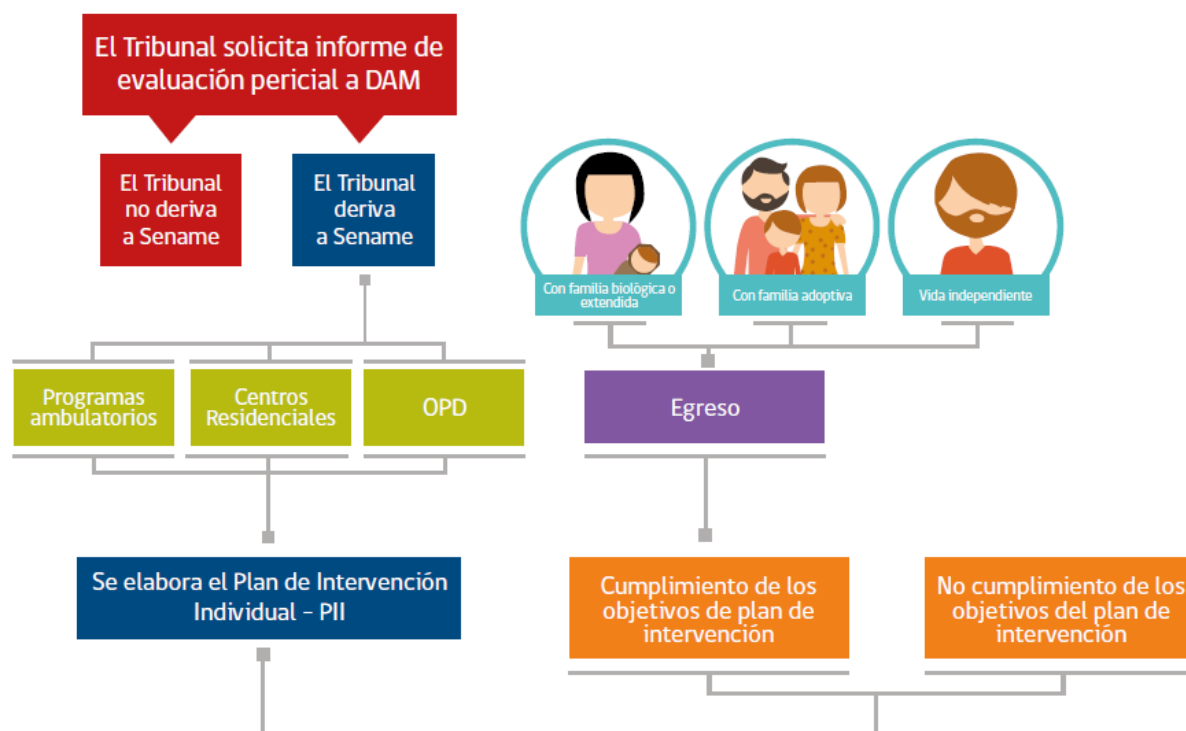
El Tribunal solicita informe de evaluación pericial a DAM

El Tribunal no deriva a Sename

El Tribunal deriva a Sename

Programas ambulatorios

Centros Residenciales

OPD

Se elabora el Plan de Intervención Individual - PII

Con familia biológica o extendida

Con familia adoptiva

Vida independiente

Egreso

Cumplimiento de los objetivos de plan de intervención

No cumplimiento de los objetivos del plan de intervención